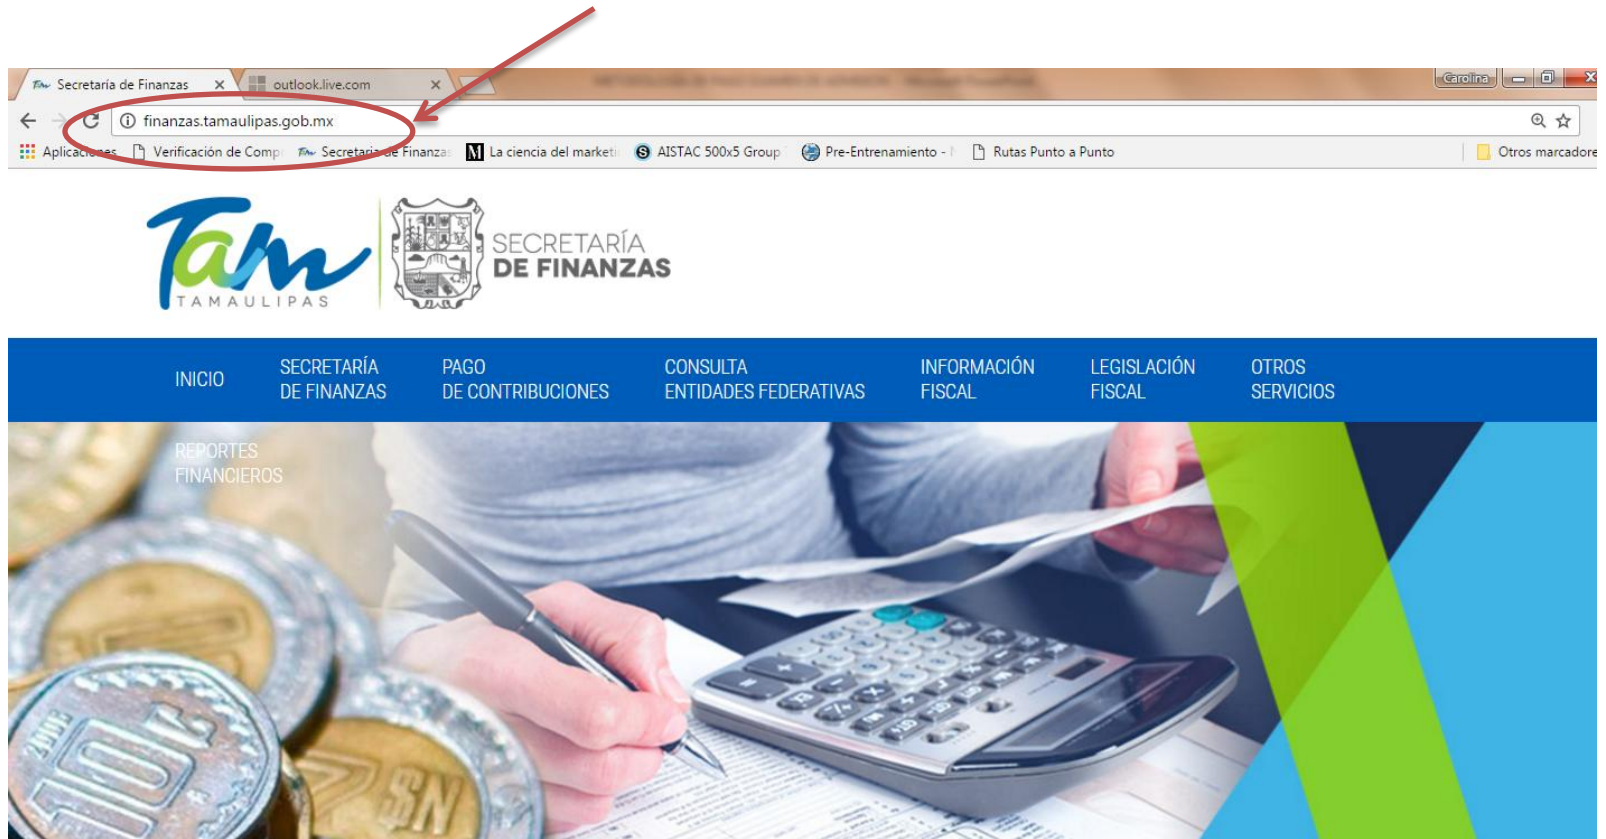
Secretaría de Finanzas ×
outlook.live.com ×
Carolina

finanzas.tamaulipas.gob.mx

Aplicaciones Verificación de Comp Secretaría de Finanzas La ciencia del marketi AISTAC 500x5 Group Pre-Entrenamiento - Rutas Punto a Punto Otros marcadores

Tam
TAMAULIPAS
SECRETARÍA
DE FINANZAS

INICIO
SECRETARÍA DE FINANZAS
PAGO DE CONTRIBUCIONES
CONSULTA ENTIDADES FEDERATIVAS
INFORMACIÓN FISCAL
LEGISLACIÓN FISCAL
OTROS SERVICIOS
REPORTES FINANCIEROS

10
$N